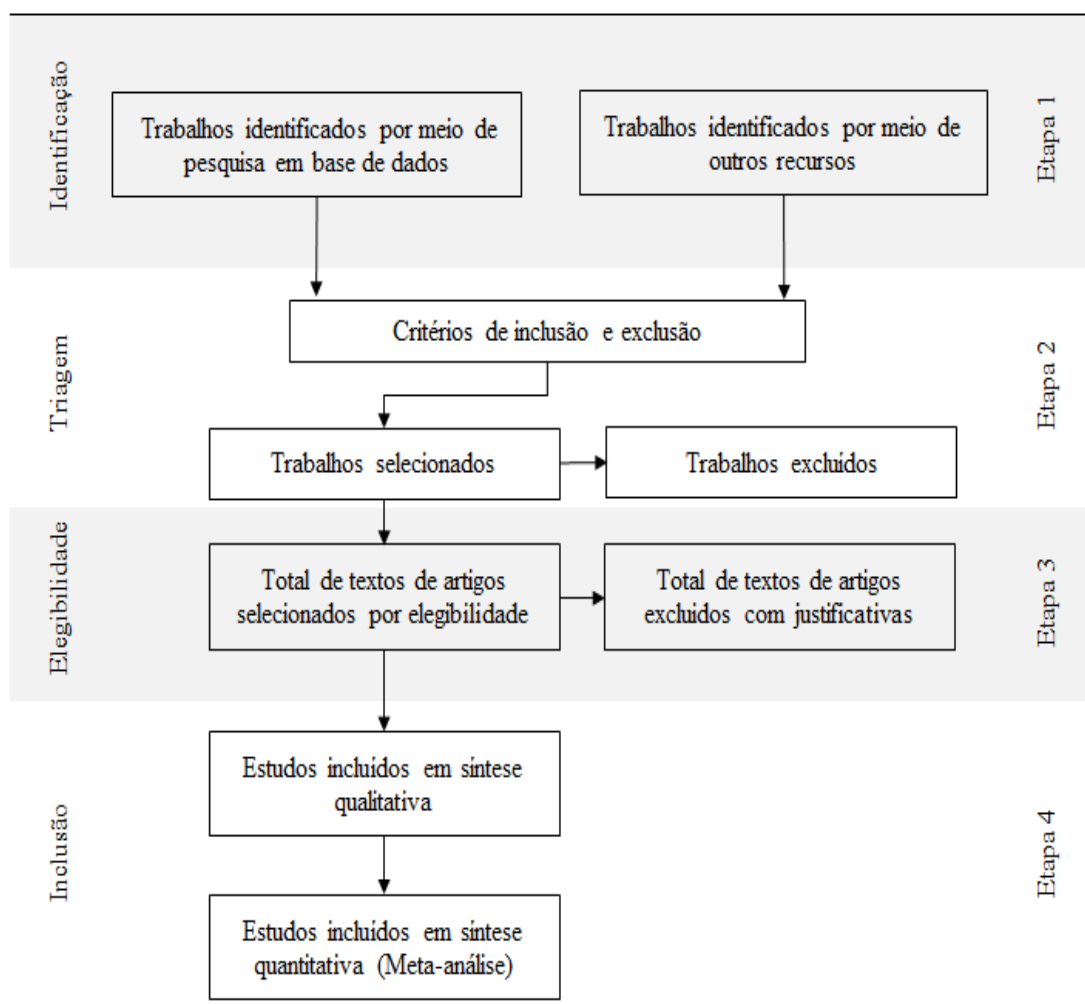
Identificação

Trabalhos identificados por meio de pesquisa em base de dados

Trabalhos identificados por meio de outros recursos

Etapa 1

Triagem

Critérios de inclusão e exclusão

Etapa 2

Trabalhos selecionados

Trabalhos excluídos

Elegibilidade

Total de textos de artigos selecionados por elegibilidade

Total de textos de artigos excluídos com justificativas

Etapa 3

Inclusão

Estudos incluídos em síntese qualitativa

Etapa 4

Estudos incluídos em síntese quantitativa (Meta-análise)